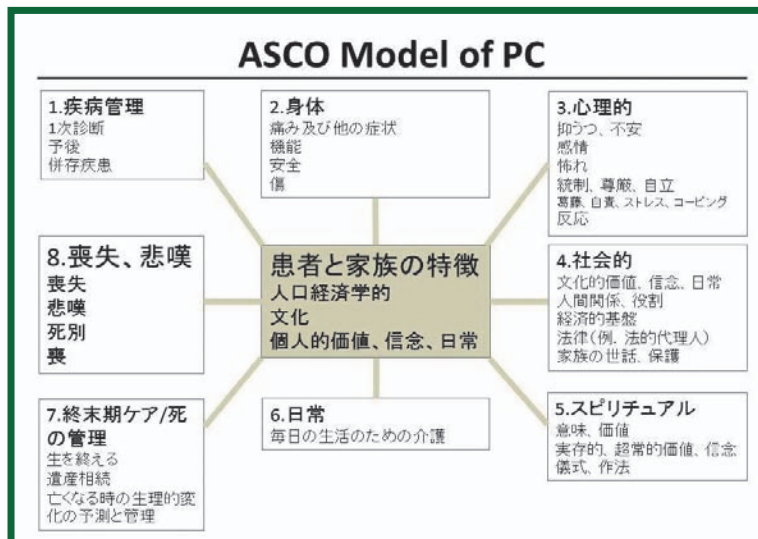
ASCO Model of PC

1.疾病管理
1次診断
予後
併存疾患

2.身体
痛み及び他の症状
機能
安全
傷

3.心理的
抑うつ、不安
感情
怖れ
統制、尊厳、自立
葛藤、自責、ストレス、コーピング
反応

8.喪失、悲嘆
喪失
悲嘆
死別
喪

患者と家族の特徴
人口経済学的
文化
個人的価値、信念、日常

4.社会的
文化的価値、信念、日常
人間関係、役割
経済的基盤
法律(例、法的代理人)
家族の世話、保護

7.終末期ケア/死の管理
生を終える
遺産相続
亡くなる時の生理的変化の予測と管理

6.日常
毎日の生活のための介護

5.スピリチュアル
意味、価値
実存的、超常的価値、信念
儀式、作法